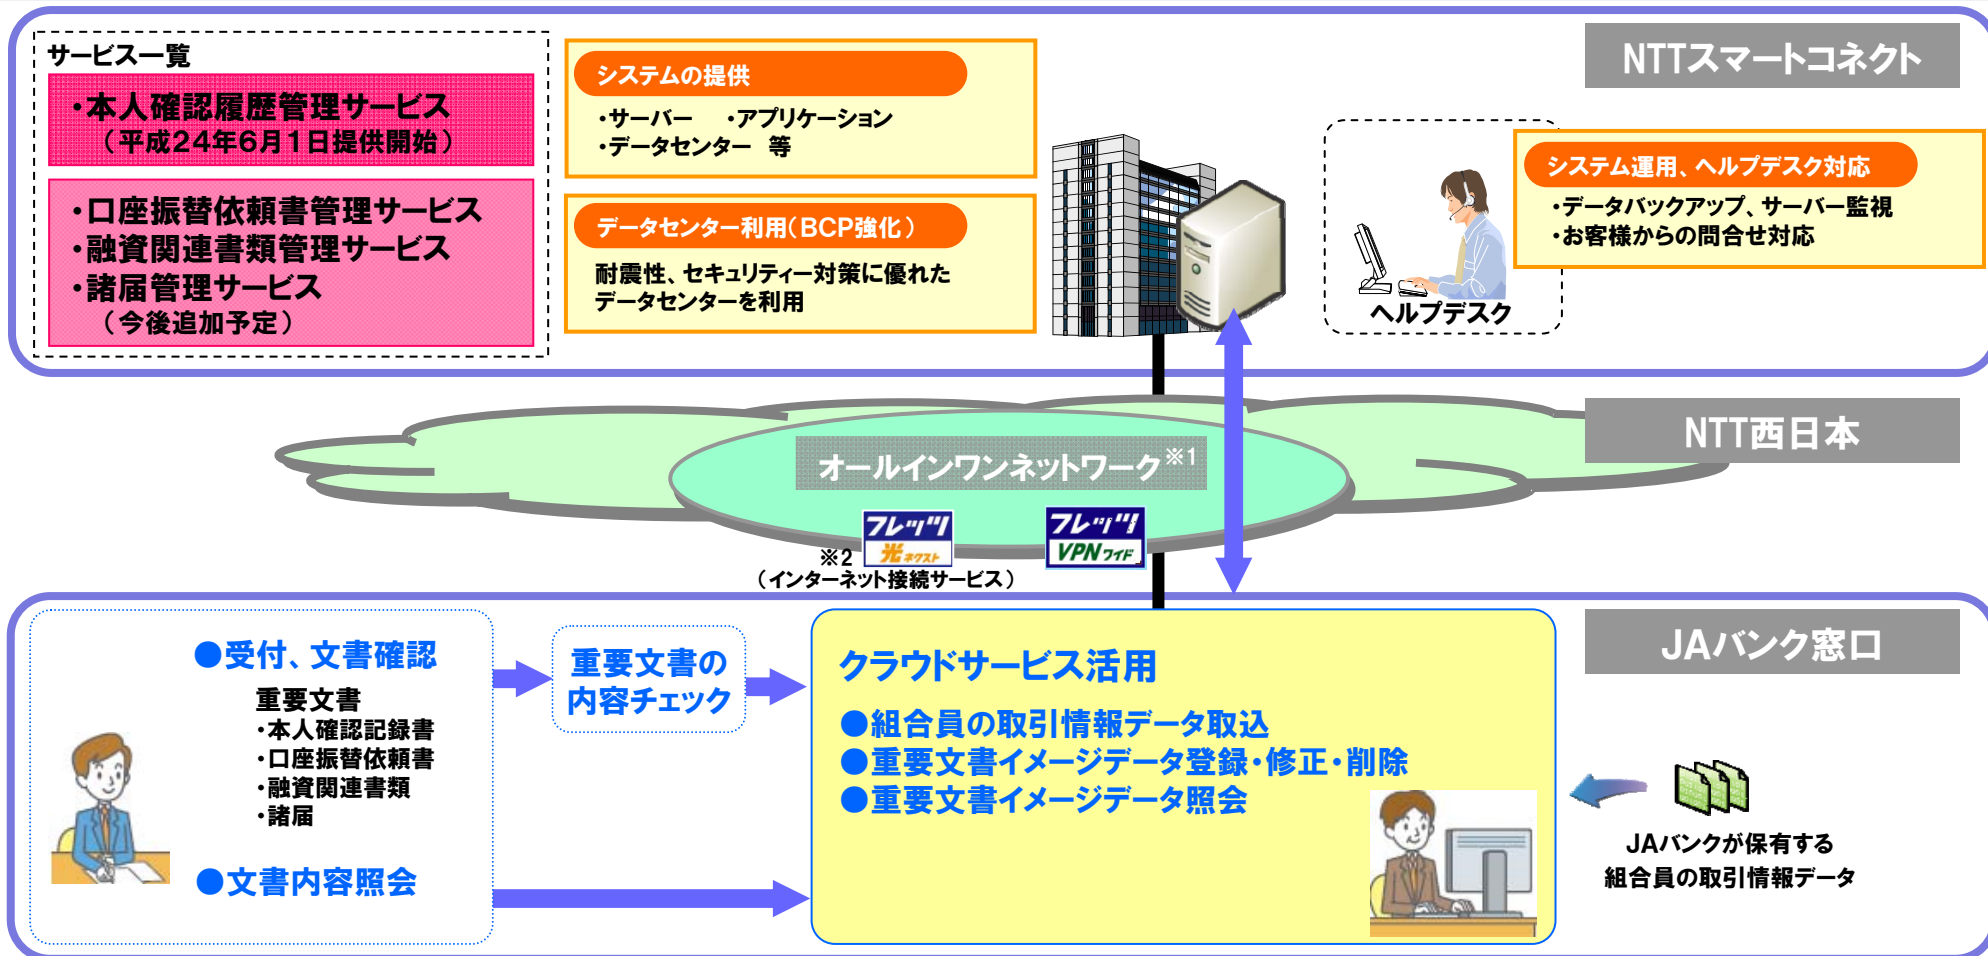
サービス一覧

・本人確認履歴管理サービス
（平成24年6月1日提供開始）

・口座振替依頼書管理サービス
・融資関連書類管理サービス
・諸届管理サービス
（今後追加予定）

システムの提供
・サーバー　・アプリケーション
・データセンター　等

データセンター利用（BCP強化）
耐震性、セキュリティー対策に優れたデータセンターを利用

NTTスマートコネクト

システム運用、ヘルプデスク対応
・データバックアップ、サーバー監視
・お客様からの問合せ対応

ヘルプデスク

NTT西日本

オールインワンネットワーク※1

フレッツ光ネクスト
※2
（インターネット接続サービス）

フレッツVPNワイド

JAバンク窓口

●受付、文書確認
重要文書
・本人確認記録書
・口座振替依頼書
・融資関連書類
・諸届

●文書内容照会

重要文書の内容チェック

クラウドサービス活用
●組合員の取引情報データ取込
●重要文書イメージデータ登録・修正・削除
●重要文書イメージデータ照会

JAバンクが保有する
組合員の取引情報データ